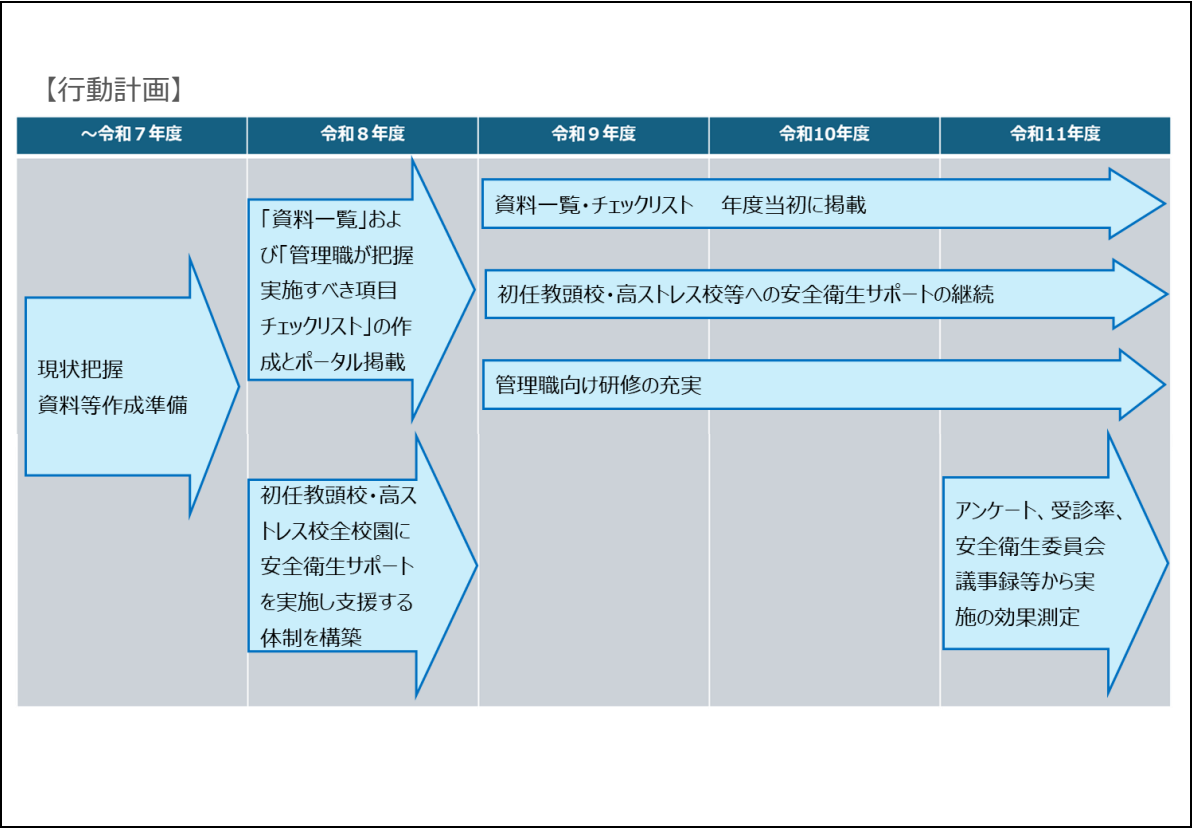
【行動計画】

| ～令和７年度 | 令和８年度 | 令和９年度 | 令和10年度 | 令和11年度 |
|---|---|---|---|---|

現状把握
資料等作成準備

「資料一覧」および「管理職が把握実施すべき項目チェックリスト」の作成とポータル掲載

初任教頭校・高ストレス校全校園に安全衛生サポートを実施し支援する体制を構築

資料一覧・チェックリスト　年度当初に掲載

初任教頭校・高ストレス校等への安全衛生サポートの継続

管理職向け研修の充実

アンケート、受診率、安全衛生委員会議事録等から実施の効果測定